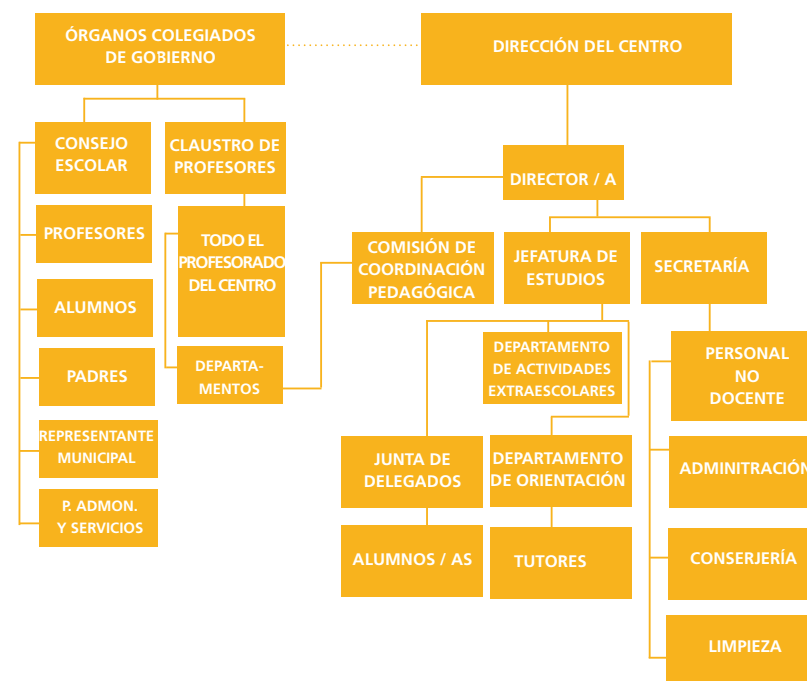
ÓRGANOS COLEGIADOS DE GOBIERNO

DIRECCIÓN DEL CENTRO

CONSEJO ESCOLAR

CLAUSTRO DE PROFESORES

DIRECTOR / A

PROFESORES

TODO EL PROFESORADO DEL CENTRO

COMISIÓN DE COORDINACIÓN PEDAGÓGICA

JEFATURA DE ESTUDIOS

SECRETARÍA

ALUMNOS

PADRES

DEPARTAMENTOS

DEPARTAMENTO DE ACTIVIDADES EXTRAESCOLARES

PERSONAL NO DOCENTE

REPRESENTANTE MUNICIPAL

P. ADMON. Y SERVICIOS

JUNTA DE DELEGADOS

DEPARTAMENTO DE ORIENTACIÓN

ADMINITRACIÓN

ALUMNOS / AS

TUTORES

CONSERJERÍA

LIMPIEZA